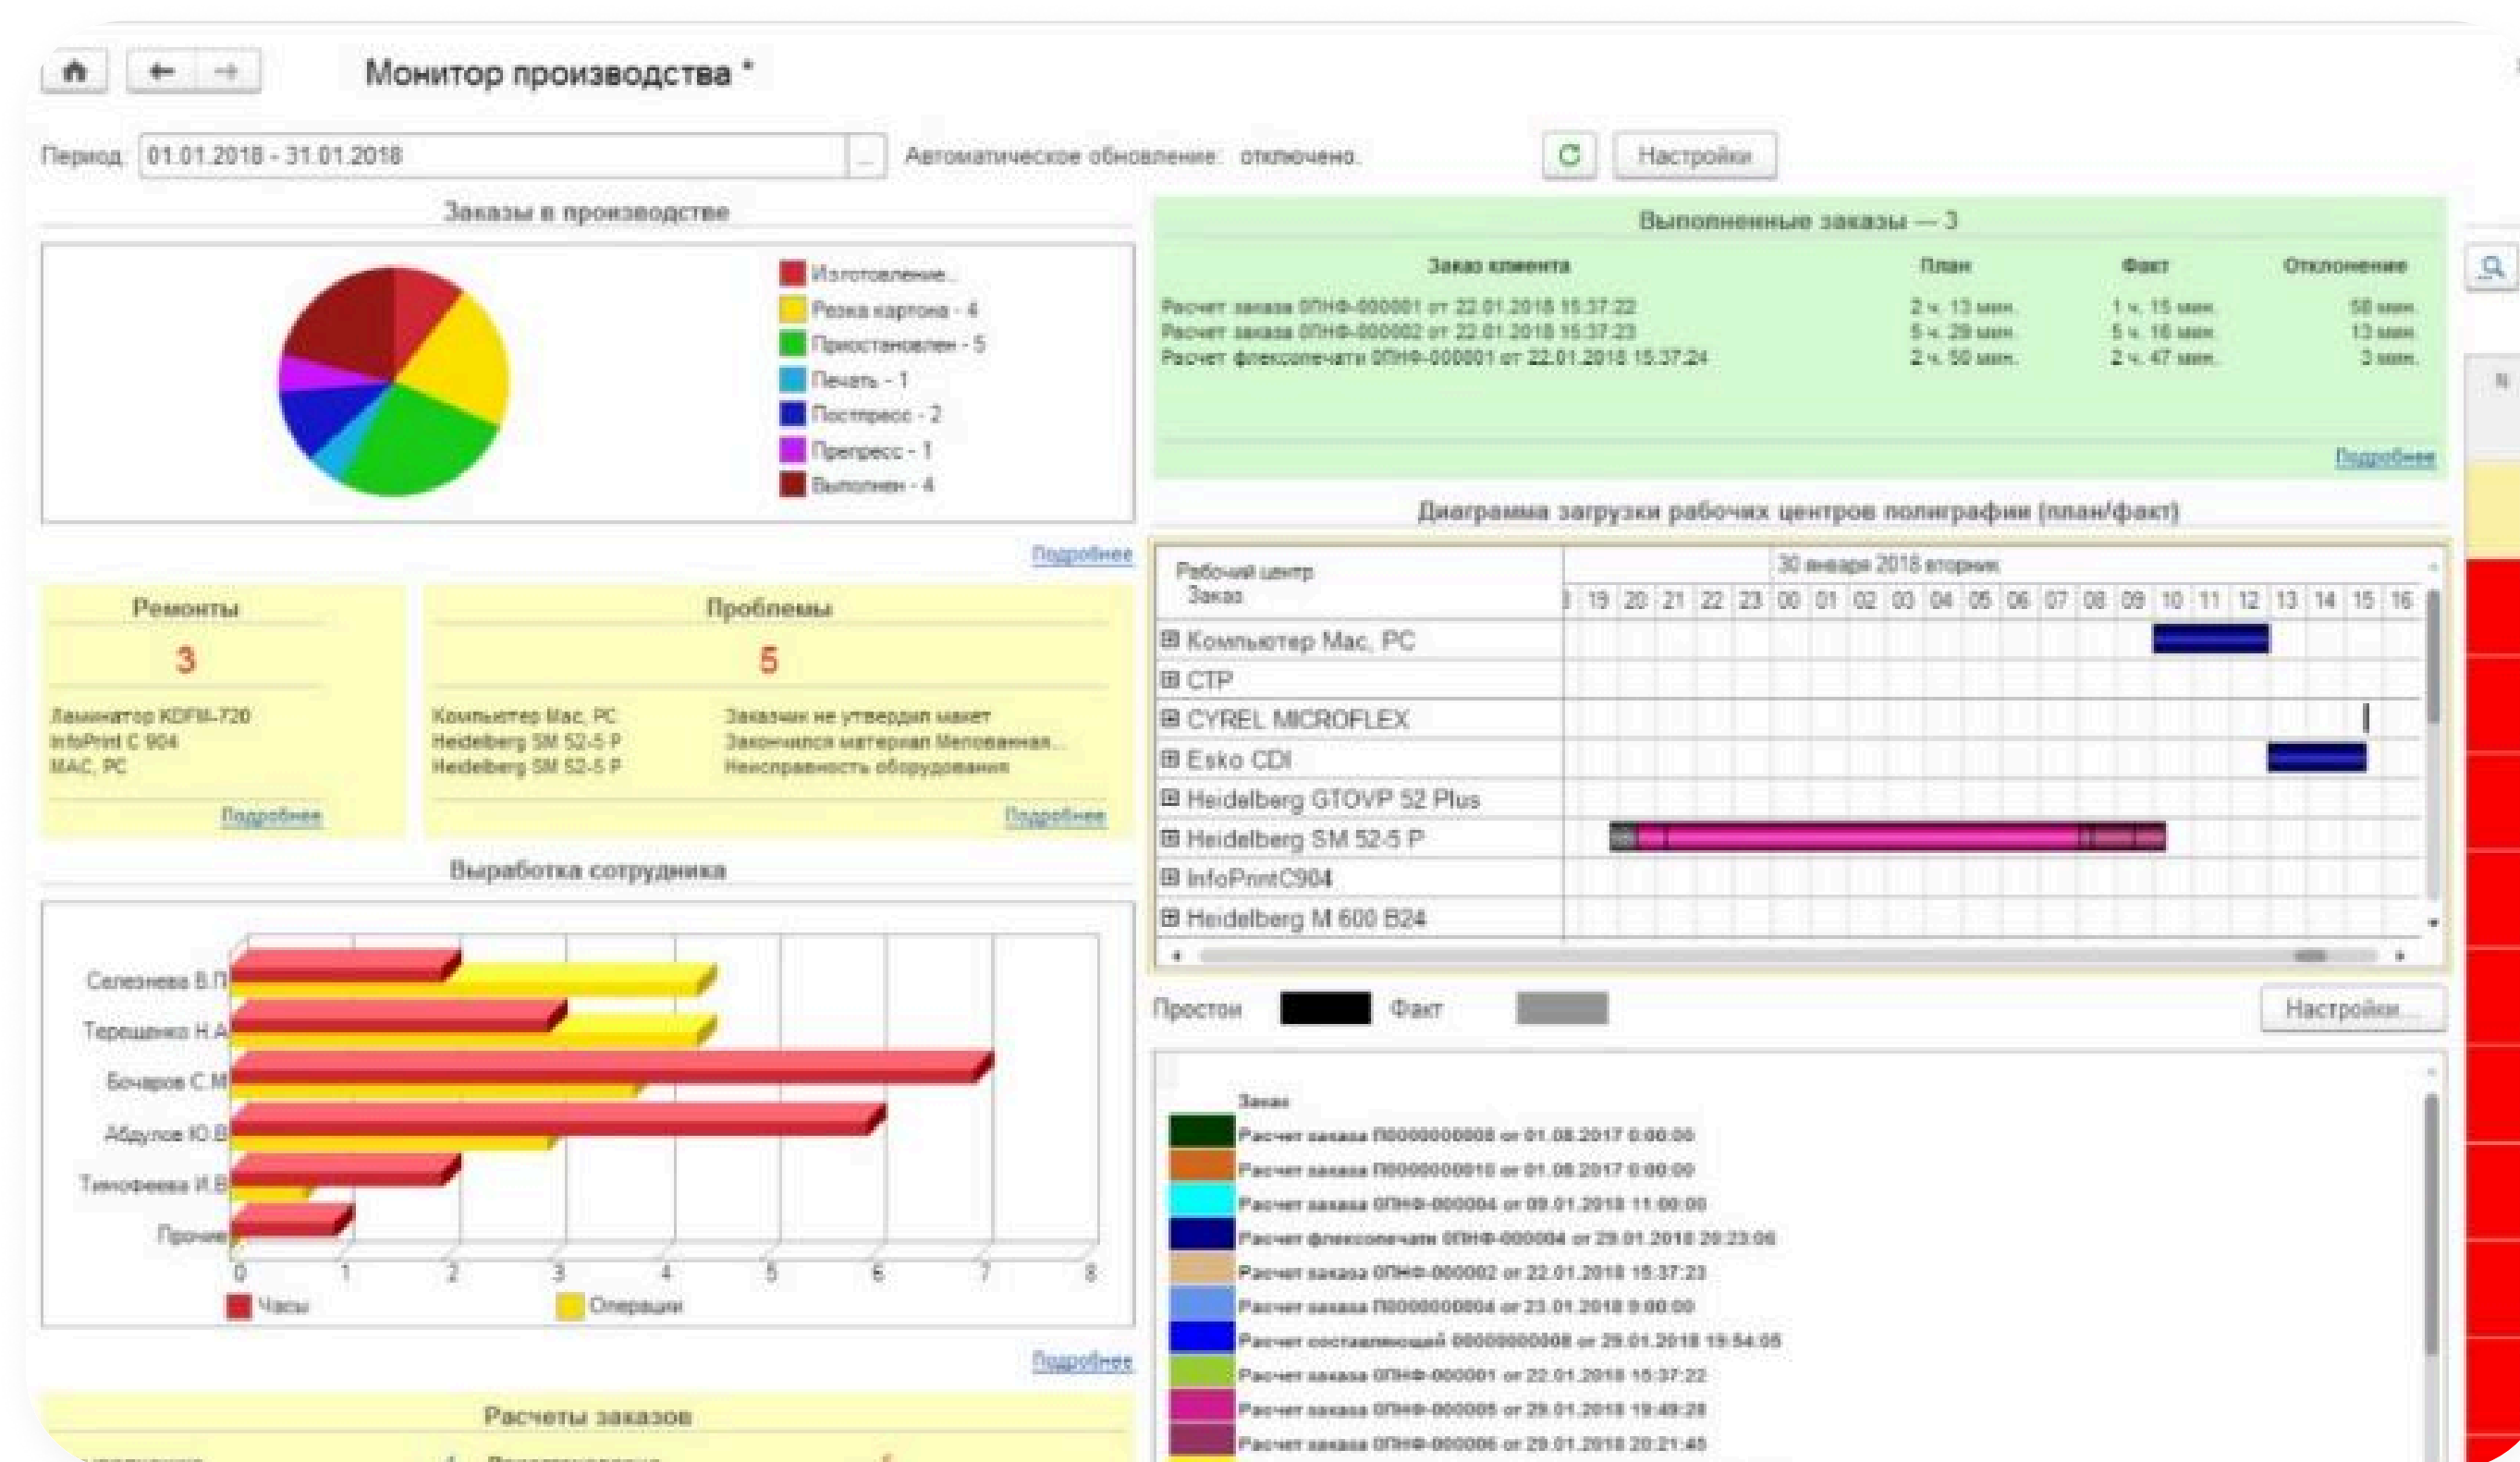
Монитор производства *

Период: 01.01.2018 - 31.01.2018 ... Автоматическое обновление: отключено. Настройки

Заказы в производстве

Изготовление...
Резка картона - 4
Приостановлен - 5
Печать - 1
Постпресс - 2
Препресс - 1
Выполнен - 4

Подробнее

Ремонты

3

Ламинатор KDFM-720
InfoPrint C 904
MAC, PC

Подробнее

Проблемы

5

| | |
|---|---|
| Компьютер Mac, PC | Заказчик не утвердил макет |
| Heidelberg SM 52-5 P | Закончился материал Мелованная... |
| Heidelberg SM 52-5 P | Неисправность оборудования |

Подробнее

Выработка сотрудника

Селезнева В.П.
Терещенко Н.А.
Бочаров С.М.
Абдулов Ю.В.
Тимофеева И.В.
Прочие

0 1 2 3 4 5 6 7 8

Часы Операции

Подробнее

Расчеты заказов

Выполненные заказы — 3

| Заказ клиента | План | Факт | Отклонение |
|---|---|---|---|
| Расчет заказа ОПНФ-000001 от 22.01.2018 15:37:22 | 2 ч. 13 мин. | 1 ч. 15 мин. | 58 мин. |
| Расчет заказа ОПНФ-000002 от 22.01.2018 15:37:23 | 5 ч. 29 мин. | 5 ч. 16 мин. | 13 мин. |
| Расчет флексопечати ОПНФ-000001 от 22.01.2018 15:37:24 | 2 ч. 50 мин. | 2 ч. 47 мин. | 3 мин. |

Подробнее

Диаграмма загрузки рабочих центров полиграфии (план/факт)

Рабочий центр
Заказ

30 января 2018 вторник

19 20 21 22 23 00 01 02 03 04 05 06 07 08 09 10 11 12 13 14 15 16

Компьютер Mac, PC
CTP
CYREL MICROFLEX
Esko CDI
Heidelberg GTOVP 52 Plus
Heidelberg SM 52-5 P
InfoPrintC904
Heidelberg M 600 B24

Простои Факт Настройки...

Заказ
Расчет заказа П0000000008 от 01.08.2017 0:00:00
Расчет заказа П0000000010 от 01.08.2017 0:00:00
Расчет заказа ОПНФ-000004 от 09.01.2018 11:00:00
Расчет флексопечати ОПНФ-000004 от 29.01.2018 20:23:06
Расчет заказа ОПНФ-000002 от 22.01.2018 15:37:23
Расчет заказа П0000000004 от 23.01.2018 9:00:00
Расчет составляющей 00000000008 от 29.01.2018 19:54:05
Расчет заказа ОПНФ-000001 от 22.01.2018 15:37:22
Расчет заказа ОПНФ-000005 от 29.01.2018 19:49:28
Расчет заказа ОПНФ-000006 от 29.01.2018 20:21:45